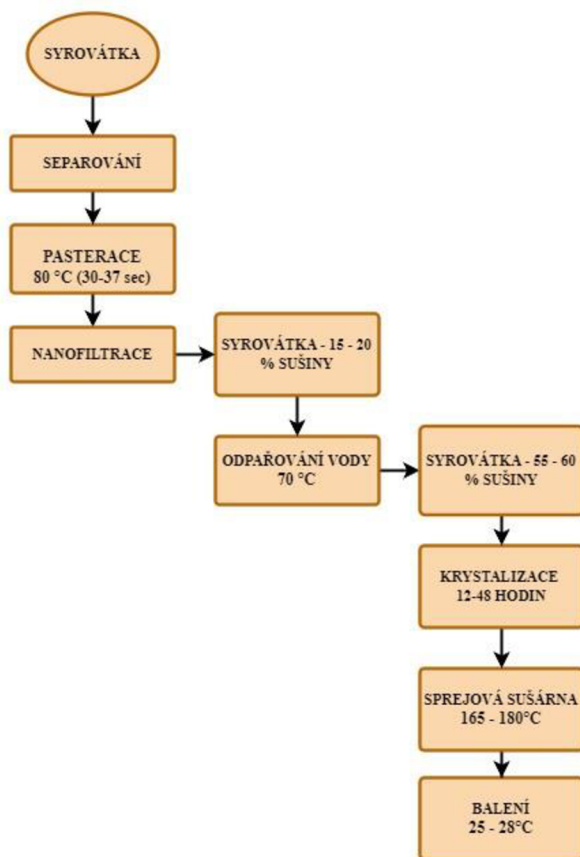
SYROVÁTKA

SEPAROVÁNÍ

PASTERACE
80 °C (30-37 sec)

NANOFILTRACE

SYROVÁTKA - 15 - 20 % SUŠINY

ODPAŘOVÁNÍ VODY
70 °C

SYROVÁTKA - 55 - 60 % SUŠINY

KRYSTALIZACE
12-48 HODIN

SPREJOVÁ SUŠÁRNA
165 - 180°C

BALENÍ
25 - 28°C